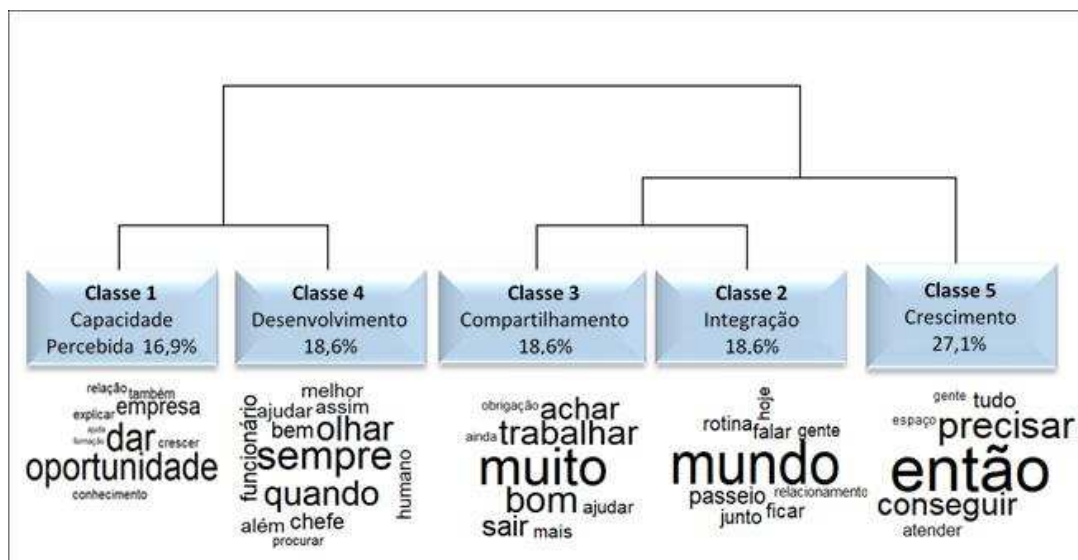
Classe 1
Capacidade
Percebida 16,9%

relação também
explicar empresa
ajuda
formação dar crescer
oportunidade
conhecimento

Classe 4
Desenvolvimento
18,6%

melhor
funcionário ajudar assim
bem olhar
sempre
humano
quando
além chefe
procurar

Classe 3
Compartilhamento
18,6%

obrigação achar
ainda trabalhar
muito
bom ajudar
sair mais

Classe 2
Integração
18,6%

hoje
rotina falar gente
mundo
passeio relacionamento
junto ficar

Classe 5
Crescimento
27,1%

gente tudo
espaço precisar
então
conseguir
atender